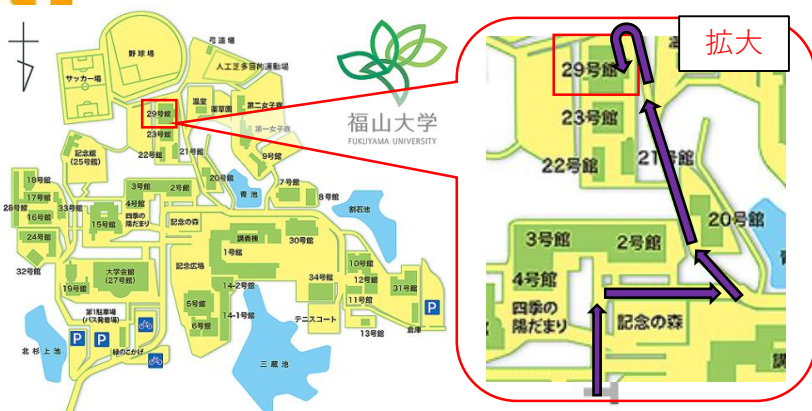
野球場
弓道場
人工芝多目的運動場
サッカー場
温室
薬草園
第二女子寮
第一女子寮
29号館
23号館
22号館
21号館
9号館
記念館（25号館）
18号館
17号館
28号館
16号館
33号館
24号館
3号館
2号館
4号館
四季の陽だまり
15号館
20号館
青池
7号館
8号館
割石池
記念の森
講義棟
30号館
1号館
記念広場
大学会館（27号館）
19号館
32号館
14-2号館
34号館
10号館
12号館
11号館
31号館
5号館
6号館
14-1号館
テニスコート
13号館
倉庫
第1駐車場（バス発着場）
緑のこかげ
北杉上池
三蔵池
福山大学
FUKUYAMA UNIVERSITY
拡大
29号館
23号館
22号館
21号館
20号館
3号館
2号館
4号館
四季の陽だまり
記念の森